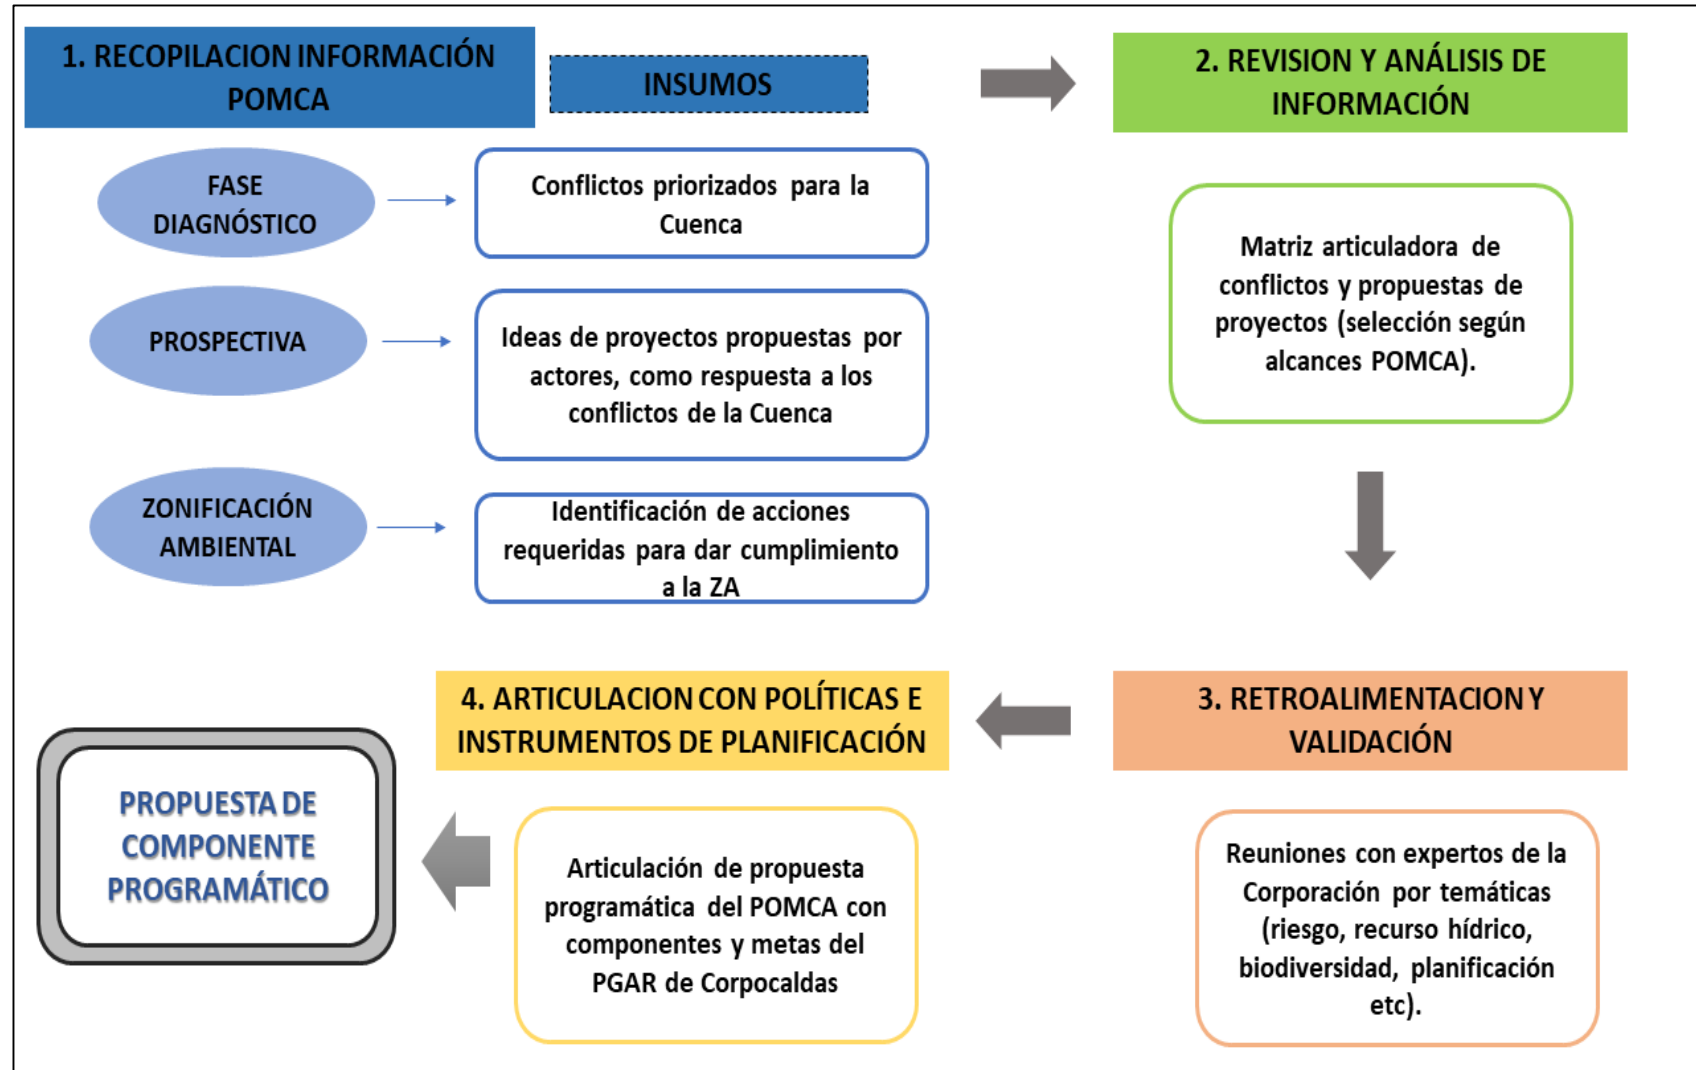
1. RECOPILACION INFORMACIÓN POMCA

INSUMOS

2. REVISION Y ANÁLISIS DE INFORMACIÓN

FASE DIAGNÓSTICO

Conflictos priorizados para la Cuenca

PROSPECTIVA

Ideas de proyectos propuestas por actores, como respuesta a los conflictos de la Cuenca

ZONIFICACIÓN AMBIENTAL

Identificación de acciones requeridas para dar cumplimiento a la ZA

Matriz articuladora de conflictos y propuestas de proyectos (selección según alcances POMCA).

4. ARTICULACION CON POLÍTICAS E INSTRUMENTOS DE PLANIFICACIÓN

3. RETROALIMENTACION Y VALIDACIÓN

PROPUESTA DE COMPONENTE PROGRAMÁTICO

Articulación de propuesta programática del POMCA con componentes y metas del PGAR de Corpocaldas

Reuniones con expertos de la Corporación por temáticas (riesgo, recurso hídrico, biodiversidad, planificación etc).